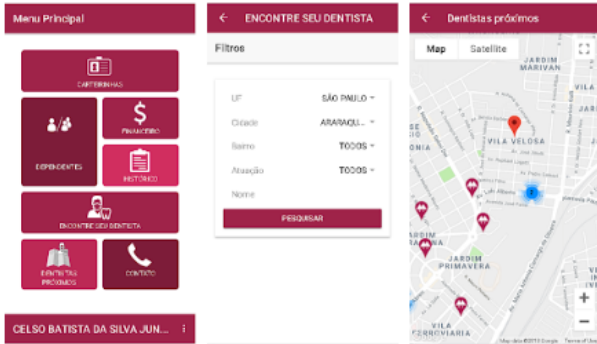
Menu Principal

CARTEIRINHAS

DEPENDENTES

FINANCEIRO

HISTÓRICO

ENCONTRE SEU DENTISTA

DENTISTAS PRÓXIMOS

CONTATO

CELSO BATISTA DA SILVA JUN...

ENCONTRE SEU DENTISTA

Filtros

UF SÃO PAULO

Cidade ARARAQU...

Bairro TODOS

Atuação TODOS

Nome

PESQUISAR

Dentistas próximos

Map Satellite

JARDIM MARIVAN

VILA VELOSA

JARDIM PRIMAVERA

VILA FERROVIARIA

Map data ©2018 Google Terms of Use